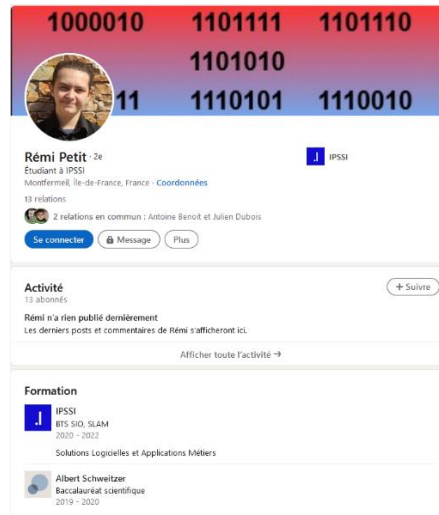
1000010 1101111 1101110
1101010
11 1110101 1110010

Rémi Petit · 2e
Étudiant à IPSSI
Montfermeil, Île-de-France, France · Coordonnées
13 relations
2 relations en commun : Antoine Benoit et Julien Dubois
Se connecter
Message
Plus

IPSSI

Activité
13 abonnés
+ Suivre
Rémi n'a rien publié dernièrement
Les derniers posts et commentaires de Rémi s'afficheront ici.
Afficher toute l'activité →

Formation
IPSSI
BTS SIO, SLAM
2020 - 2022
Solutions Logicielles et Applications Métiers

Albert Schweitzer
Baccalauréat scientifique
2019 - 2020